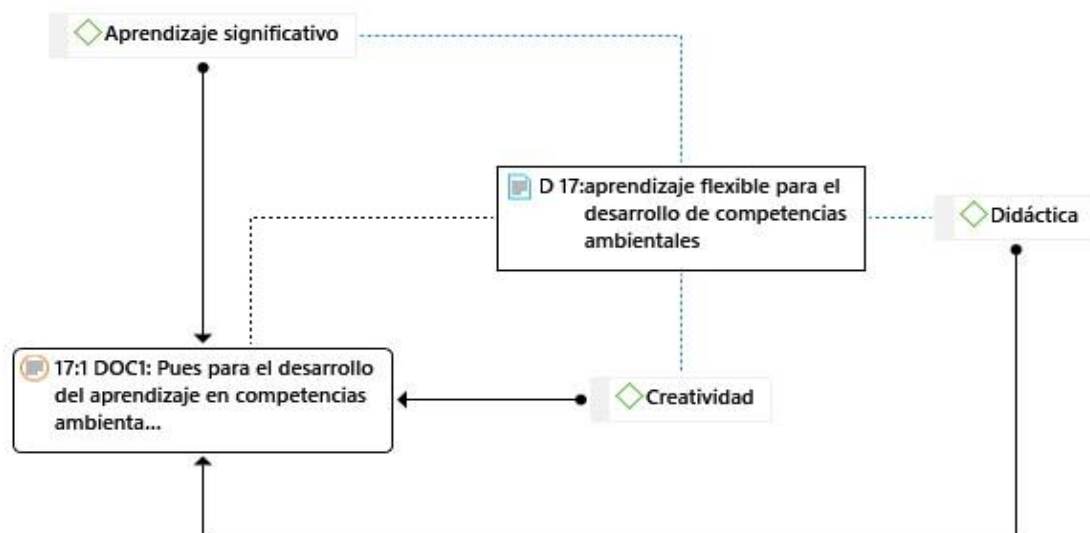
Aprendizaje significativo

D 17:aprendizaje flexible para el desarrollo de competencias ambientales

Didáctica

17:1 DOC1: Pues para el desarrollo del aprendizaje en competencias ambienta...

Creatividad